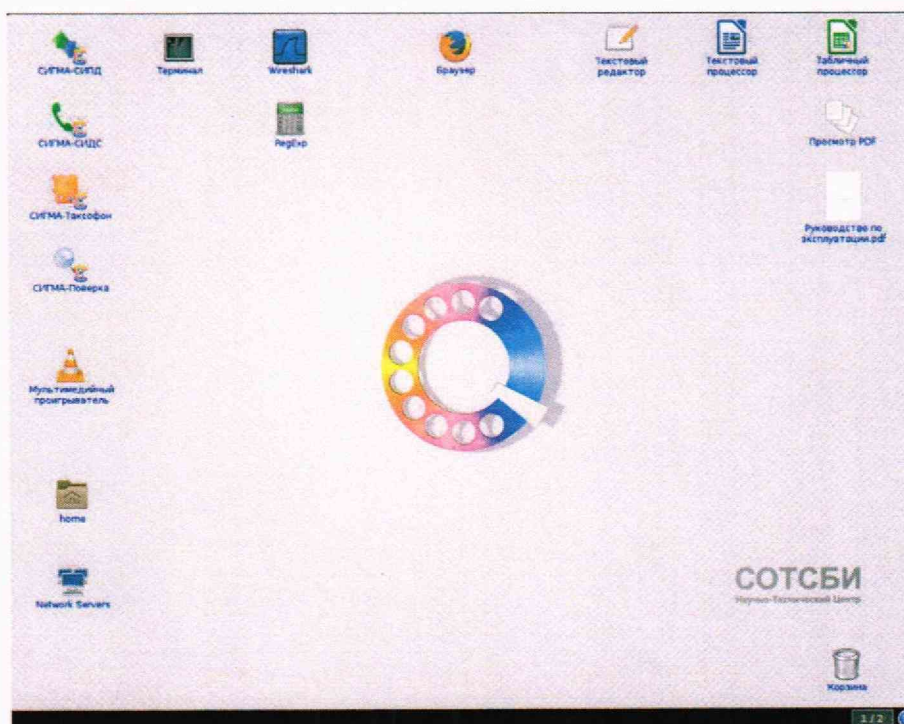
СИГМА-СИПД

Терминал

Wireshark

Браузер

Текстовый редактор

Текстовый процессор

Табличный процессор

СИГМА-СИДС

RegExp

Просмотр PDF

СИГМА-Таксофон

Руководство по эксплуатации.pdf

СИГМА-Поверка

Мультимедийный проигрыватель

home

Network Servers

СОТСБИ
Научно-Технический Центр

Корзина

1/2